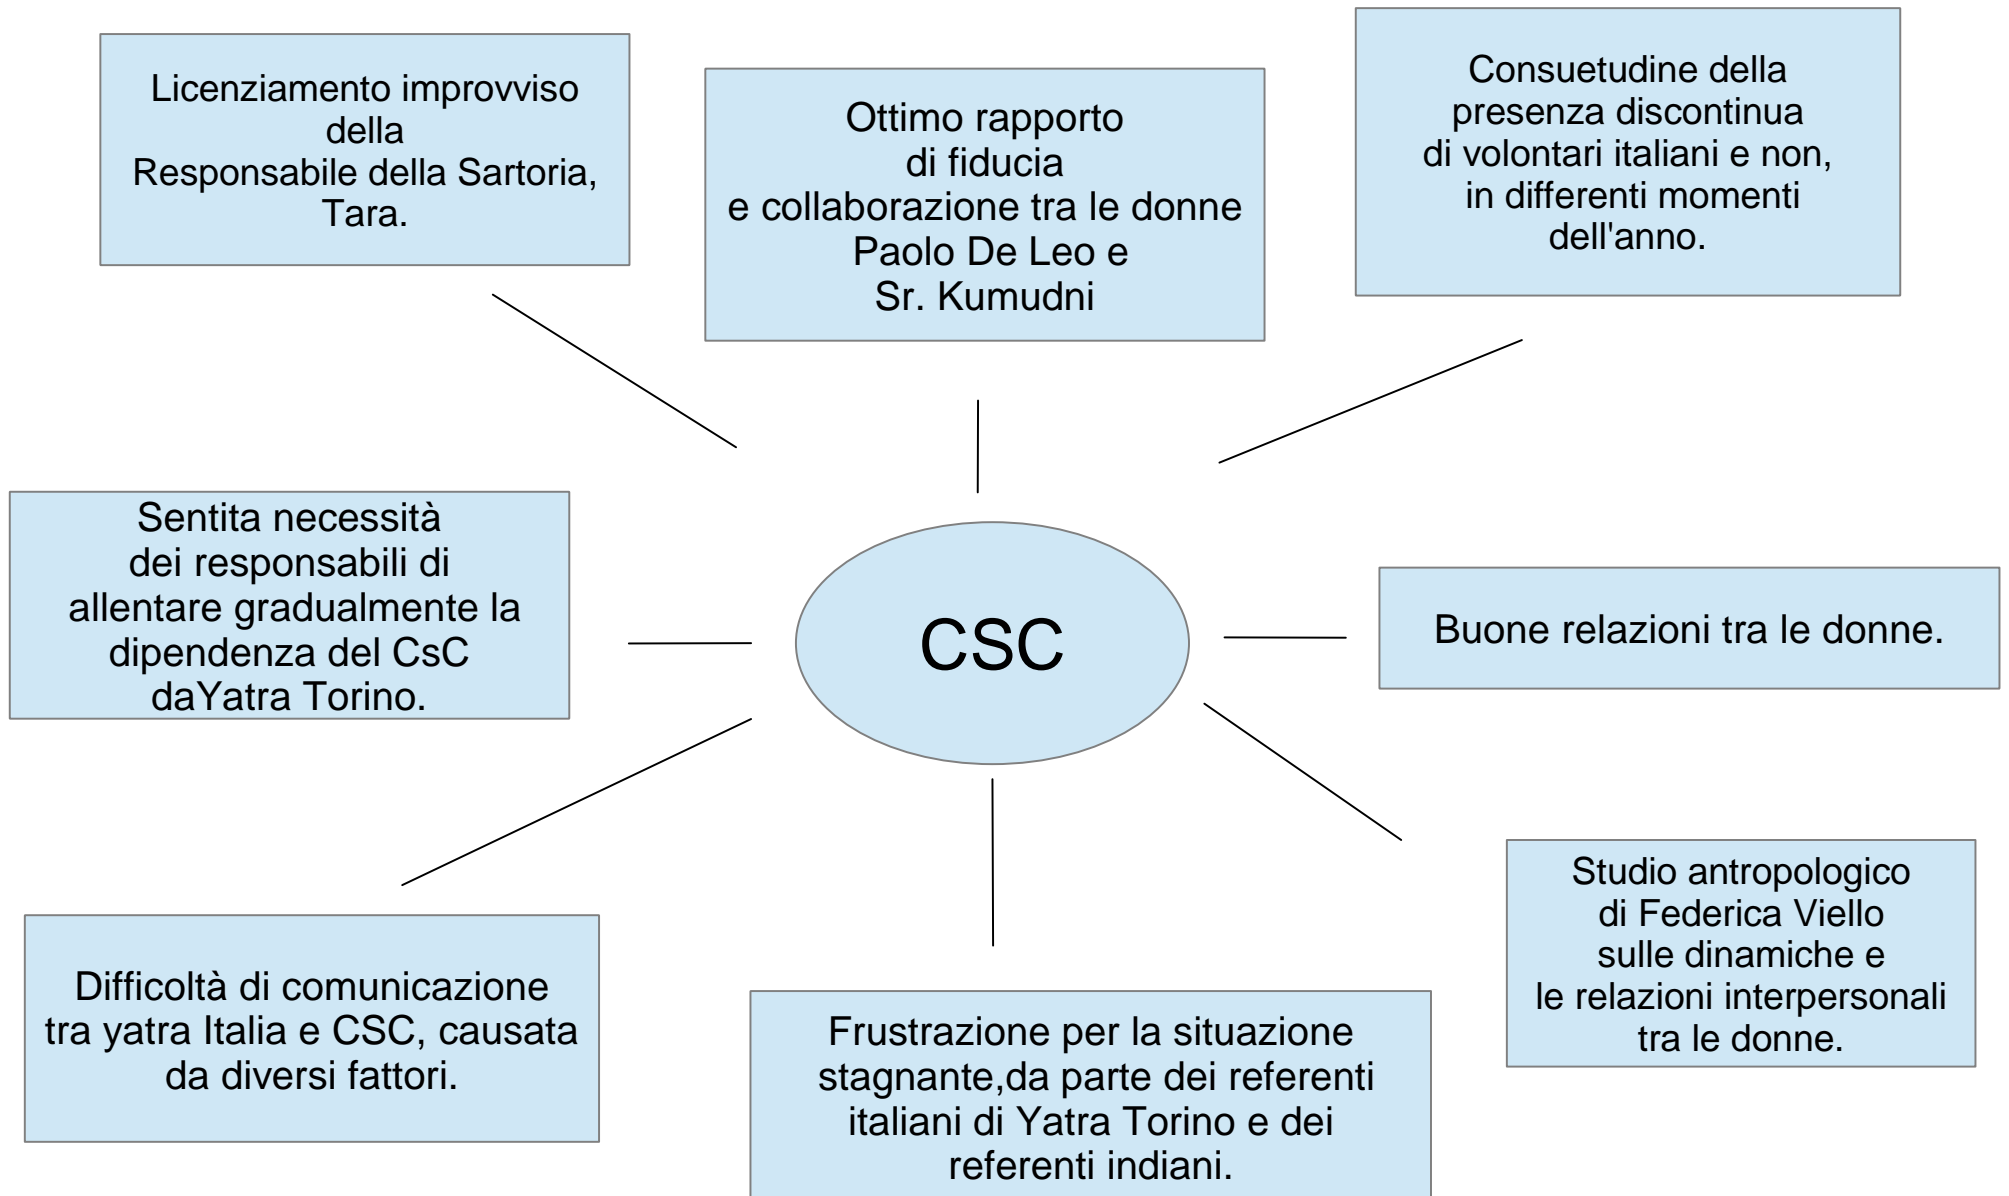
Licenziamento improvviso della Responsabile della Sartoria, Tara.

Ottimo rapporto di fiducia e collaborazione tra le donne Paolo De Leo e Sr. Kumudni

Consuetudine della presenza discontinua di volontari italiani e non, in differenti momenti dell'anno.

Sentita necessità dei responsabili di allentare gradualmente la dipendenza del CsC daYatra Torino.

CSC

Buone relazioni tra le donne.

Studio antropologico di Federica Viello sulle dinamiche e le relazioni interpersonali tra le donne.

Difficoltà di comunicazione tra yatra Italia e CSC, causata da diversi fattori.

Frustrazione per la situazione stagnante,da parte dei referenti italiani di Yatra Torino e dei referenti indiani.